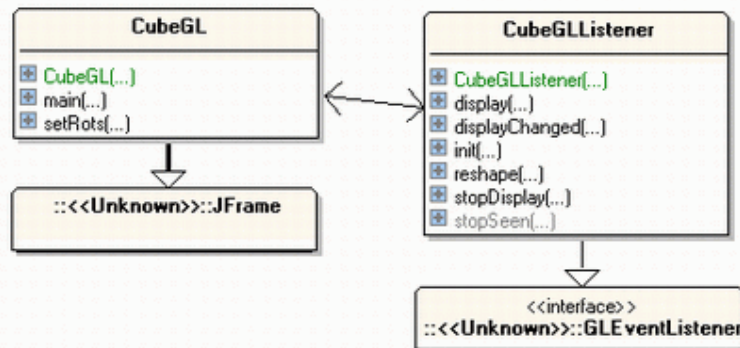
CubeGL

CubeGL(...)
main(...)
setRots(...)

::<<Unknown>>::JFrame

CubeGLListener

CubeGLListener(...)
display(...)
displayChanged(...)
init(...)
reshape(...)
stopDisplay(...)
stopSeen(...)

<<interface>>
::<<Unknown>>::GLEventListener